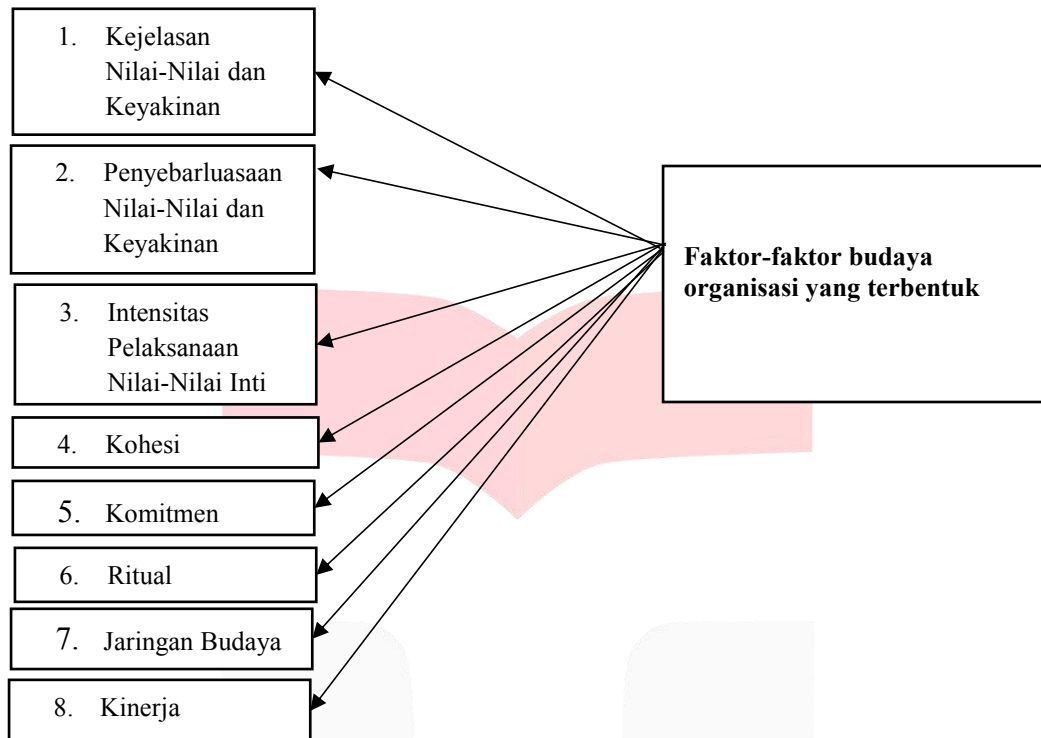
1. Kejelasan Nilai-Nilai dan Keyakinan

2. Penyebarluasaan Nilai-Nilai dan Keyakinan

3. Intensitas Pelaksanaan Nilai-Nilai Inti

4. Kohesi

5. Komitmen

6. Ritual

7. Jaringan Budaya

8. Kinerja

**Faktor-faktor budaya organisasi yang terbentuk**